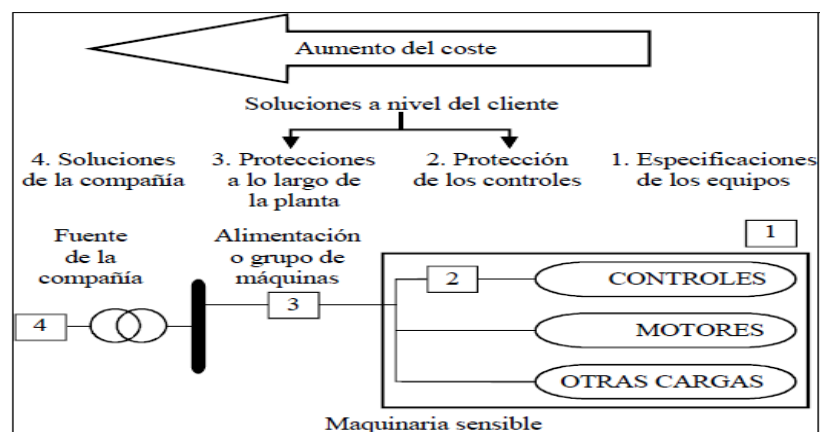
Aumento del coste

Soluciones a nivel del cliente

4. Soluciones de la compañía

3. Protecciones a lo largo de la planta

2. Protección de los controles

1. Especificaciones de los equipos

Fuente de la compañía

Alimentación o grupo de máquinas

1

4

3

2

CONTROLES

MOTORES

OTRAS CARGAS

Maquinaria sensible